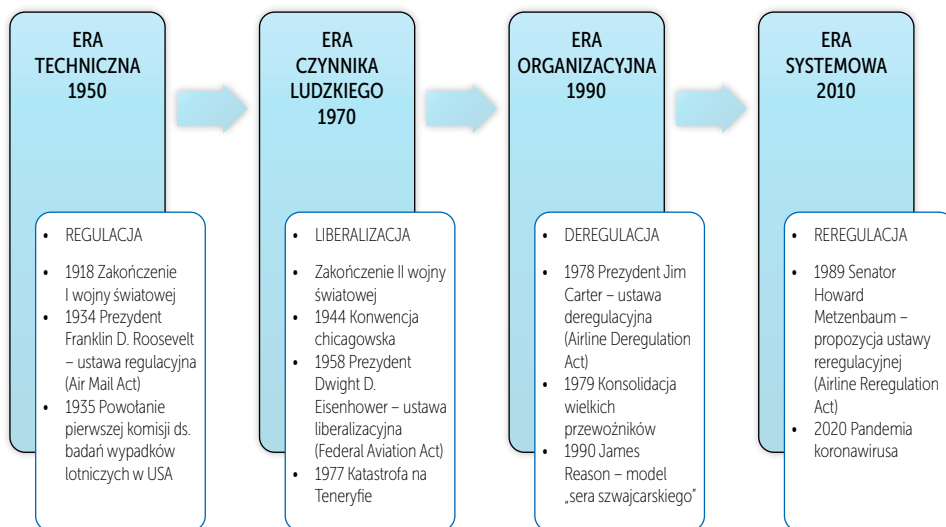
ERA TECHNICZNA 1950

- REGULACJA
- 1918 Zakończenie I wojny światowej
- 1934 Prezydent Franklin D. Roosevelt – ustawa regulacyjna (Air Mail Act)
- 1935 Powołanie pierwszej komisji ds. badań wypadków lotniczych w USA

ERA CZYNNIKA LUDZKIEGO 1970

- LIBERALIZACJA
- Zakończenie II wojny światowej
- 1944 Konwencja chicagowska
- 1958 Prezydent Dwight D. Eisenhower – ustawa liberalizacyjna (Federal Aviation Act)
- 1977 Katastrofa na Teneryfie

ERA ORGANIZACYJNA 1990

- DEREGULACJA
- 1978 Prezydent Jim Carter – ustawa deregulacyjna (Airline Deregulation Act)
- 1979 Konsolidacja wielkich przewoźników
- 1990 James Reason – model „sera szwajcarskiego"

ERA SYSTEMOWA 2010

- REREGULACJA
- 1989 Senator Howard Metzenbaum – propozycja ustawy reregulacyjnej (Airline Reregulation Act)
- 2020 Pandemia koronawirusa